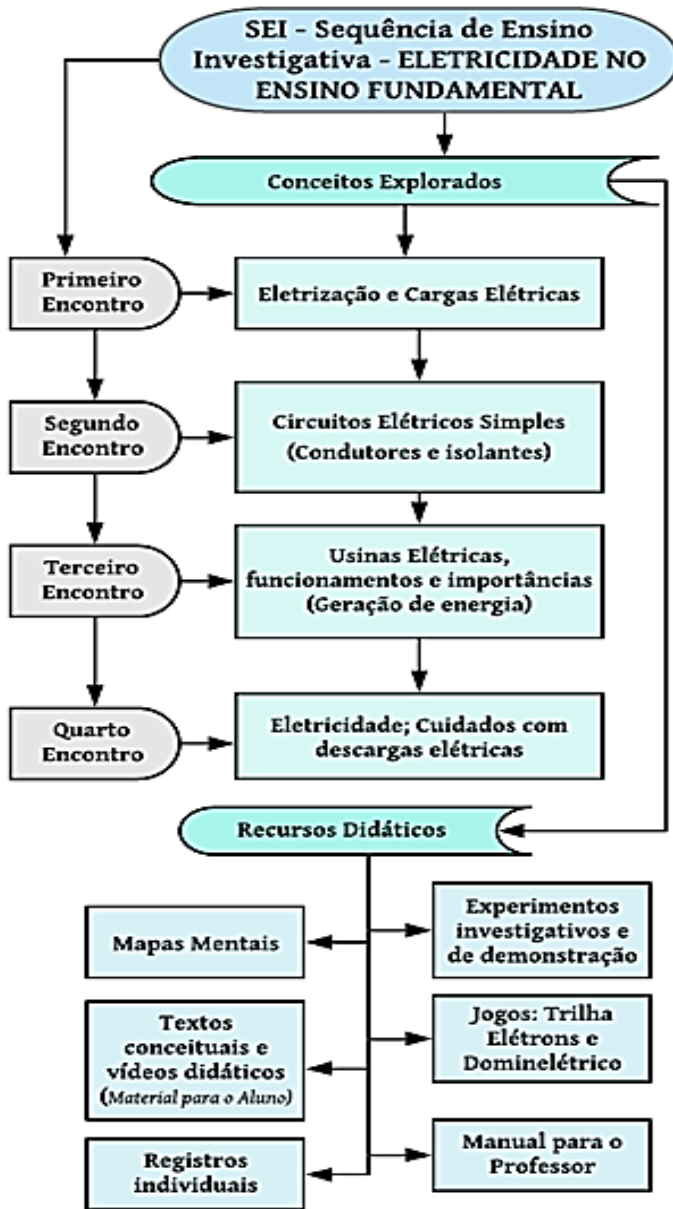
SEI - Sequência de Ensino Investigativa - ELETRICIDADE NO ENSINO FUNDAMENTAL

Conceitos Explorados

Primeiro Encontro

Eletrização e Cargas Elétricas

Segundo Encontro

Circuitos Elétricos Simples (Condutores e isolantes)

Terceiro Encontro

Usinas Elétricas, funcionamentos e importâncias (Geração de energia)

Quarto Encontro

Eletricidade; Cuidados com descargas elétricas

Recursos Didáticos

Mapas Mentais

Experimentos investigativos e de demonstração

Textos conceituais e vídeos didáticos (Material para o Aluno)

Jogos: Trilha Elétrons e Dominelétrico

Registros individuais

Manual para o Professor